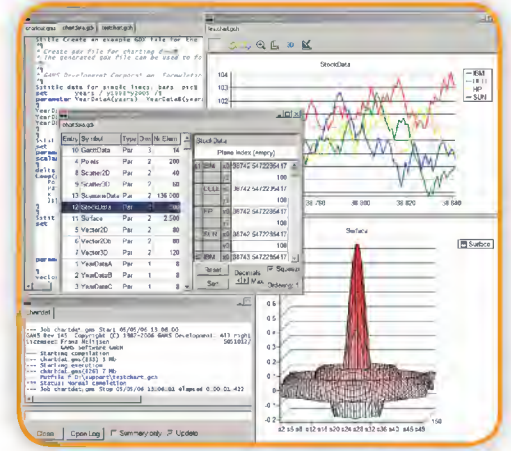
gnuplot.gms chartdata.gdx rsurface.gdx

$title Create an example GDX file for the
* Create gdx file for charting demo
* The generated gdx file can be used to te

* GAMS Development Corporation, Formulatio

$title data for simple lines, bars, pie
set years / y1997*y2005 /;
parameter YearDataA(years), YearDataB(year

param
YearD
YearD
YearD
YearD

param
scala
delta
loop(
r

$titl
set

param
vectox
vectox

chartdata.gdx

| Entry | Symbol | Type | Dim | Nr Elem |
|---|---|---|---|---|
| 10 | GanttData | Par | 3 | 14 |
| 3 | Points | Par | 2 | 200 |
| 9 | Scatter2D | Par | 2 | 40 |
| 8 | Scatter3D | Par | 3 | 60 |
| 13 | ScatterData | Par | 3 | 136 000 |
| 12 | StockData | Par | 2 | 360 |
| 11 | Surface | Par | 2 | 2,500 |
| 5 | Vector2D | Par | 2 | 80 |
| 6 | Vector3D | Par | 2 | 80 |
| 7 | YearDataA | Par | 2 | 120 |
| 1 | YearDataB | Par | 1 | 8 |
| 2 | YearDataC | Par | 1 | 8 |
| 4 | | Par | 1 | 8 |

StockData
Plane Index (empty)
IBM 36742 36743 36744 17
100
DELL 36742 36743 36744 17
100
HP 36742 36743 36744 17
100
SUN 36742 36743 36744 17
100

Reset
Sort
Decimals
Squeeze
Max
Dec ... 1

chartdata.gdx

StockData
104
103
102
36 780
36 820
36 840
IBM
DELL
HP
SUN

Surface
Surface

chartdat

--- Job chartdat.gms Start 06/05/06 13.08.00
GAMS Rev 145 Copyright (C) 1987-2006 GAMS Development. All right
Licensee: Frans Mollijsen S01012/
GAMS Software GmbH
--- Starting compilation
--- chartdat.gms(333) 3 Mb
--- Starting execution
--- chartdat.gms(426) 7 Mb
--- Putfile x D:\support\testchart.gdx
*** Status: Normal completion
--- Job chartdat.gms Stop 06/05/06 13.08.01 elapsed 0:00:01.432

Close
Open Log
Summary only
Update